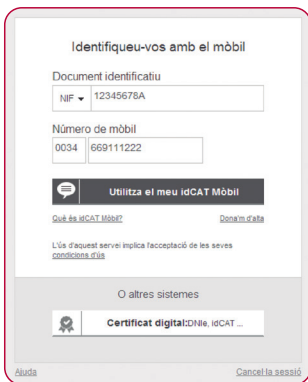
Identifiqueu-vos amb el mòbil

Document identificatiu

NIF ▾ 12345678A

Número de mòbil

0034 669111222

Utilitza el meu idCAT Mòbil

Què és idCAT Mòbil?

Dona'm d'alta

L'ús d'aquest servei implica l'acceptació de les seves condicions d'ús

O altres sistemes

Certificat digital: DNIe, idCAT ...

Ajuda

Cancel·la sessió